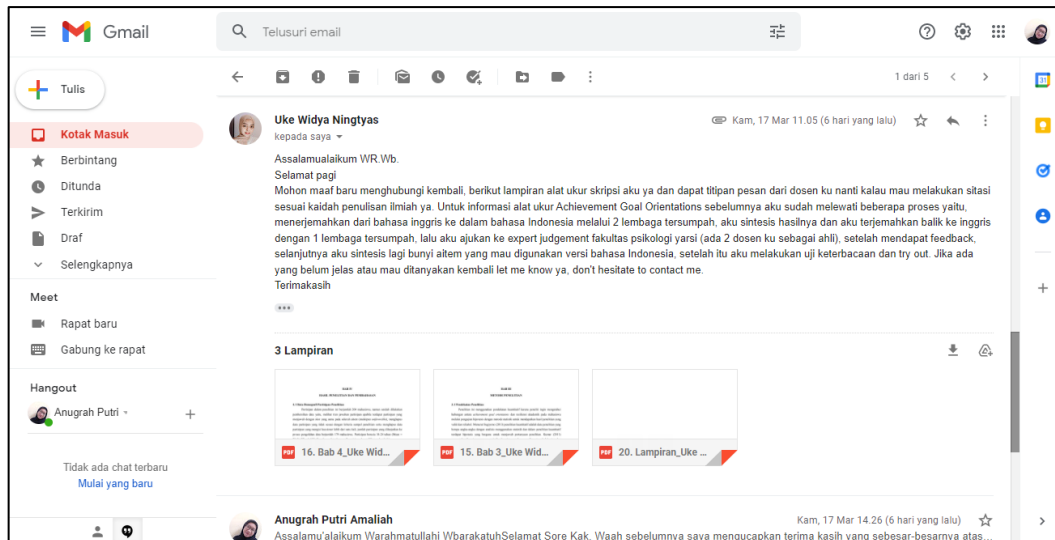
Gmail

Telusuri email

Tulis

Kotak Masuk
Berbintang
Ditunda
Terkirim
Draf
Selengkapnya

Meet
Rapat baru
Gabung ke rapat

Hangout
Anugrah Putri

Tidak ada chat terbaru
Mulai yang baru

1 dari 5

Uke Widya Ningtyas
kepada saya

Kam, 17 Mar 11.05 (6 hari yang lalu)

Assalamualaikum WR.Wb.
Selamat pagi
Mohon maaf baru menghubungi kembali, berikut lampiran alat ukur skripsi aku ya dan dapat titipan pesan dari dosen ku nanti kalau mau melakukan sitasi sesuai kaidah penulisan ilmiah ya. Untuk informasi alat ukur Achievement Goal Orientations sebelumnya aku sudah melewati beberapa proses yaitu, menerjemahkan dari bahasa inggris ke dalam bahasa Indonesia melalui 2 lembaga tersumpah, aku sintesis hasilnya dan aku terjemahkan balik ke inggris dengan 1 lembaga tersumpah, lalu aku ajukan ke expert judgement fakultas psikologi yarsi (ada 2 dosen ku sebagai ahli), setelah mendapat feedback, selanjutnya aku sintesis lagi bunyi aitem yang mau digunakan versi bahasa Indonesia, setelah itu aku melakukan uji keterbacaan dan try out. Jika ada yang belum jelas atau mau ditanyakan kembali let me know ya, don't hesitate to contact me.
Terimakasih

3 Lampiran

16. Bab 4_Uke Wid...
15. Bab 3_Uke Wid...
20. Lampiran_Uke ...

Anugrah Putri Amaliah
Kam, 17 Mar 14.26 (6 hari yang lalu)
Assalamu'alaikum Warahmatullahi WbarakatuhSelamat Sore Kak. Waah sebelumnya saya mengucapkan terima kasih yang sebesar-besarnya atas...